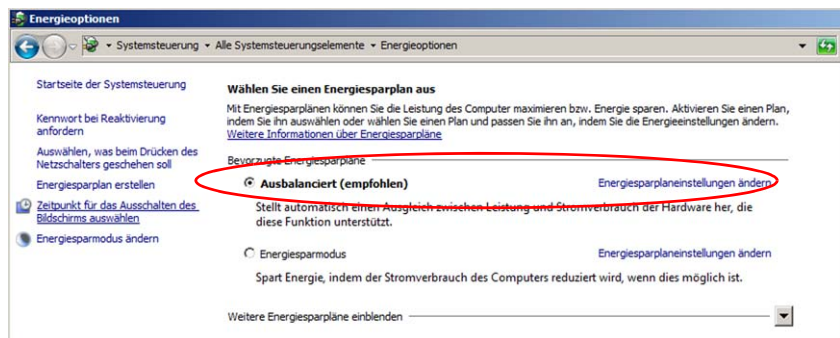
Energieoptionen

Systemsteuerung ▸ Alle Systemsteuerungselemente ▸ Energieoptionen

Startseite der Systemsteuerung

Kennwort bei Reaktivierung anfordern

Auswählen, was beim Drücken des Netzschalters geschehen soll

Energiesparplan erstellen

Zeitpunkt für das Ausschalten des Bildschirms auswählen

Energiesparmodus ändern

Wählen Sie einen Energiesparplan aus

Mit Energiesparplänen können Sie die Leistung des Computer maximieren bzw. Energie sparen. Aktivieren Sie einen Plan, indem Sie ihn auswählen oder wählen Sie einen Plan und passen Sie ihn an, indem Sie die Energieeinstellungen ändern.
Weitere Informationen über Energiesparpläne

Bevorzugte Energiesparpläne

Ausbalanciert (empfohlen)

Energiesparplaneinstellungen ändern

Stellt automatisch einen Ausgleich zwischen Leistung und Stromverbrauch der Hardware her, die diese Funktion unterstützt.

Energiesparmodus

Energiesparplaneinstellungen ändern

Spart Energie, indem der Stromverbrauch des Computers reduziert wird, wenn dies möglich ist.

Weitere Energiesparpläne einblenden